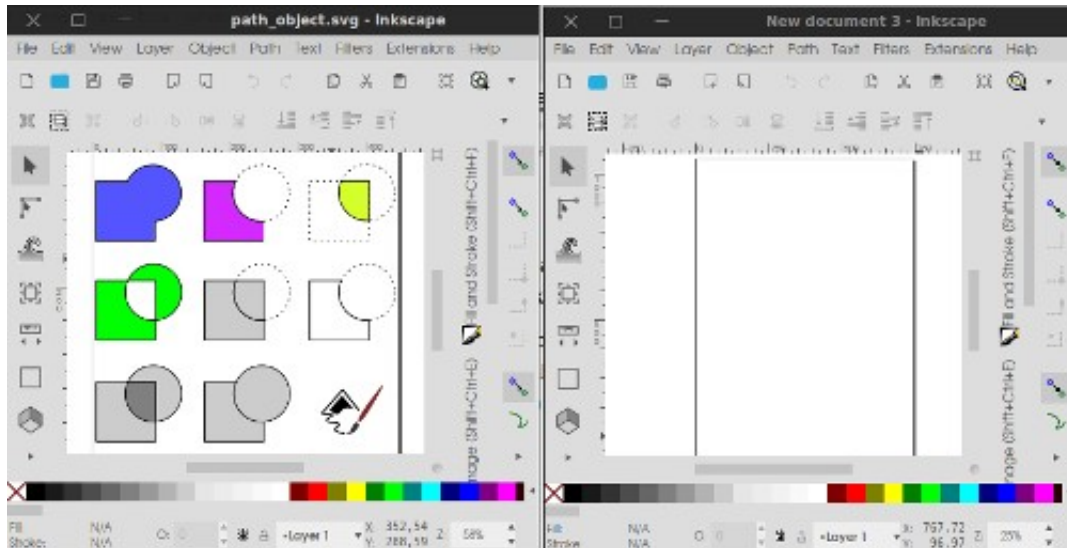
path_object.svg - Inkscape

File Edit View Layer Object Path Text Filters Extensions Help

Fill and Stroke (Shift+Ctrl+F)

mage (Shift+Ctrl+E)

Fill
Stroke

N/A
N/A

O:

•Layer 1

X: 352,54
Y: 288,59

Z: 58%

New document 3 - Inkscape

File Edit View Layer Object Path Text Filters Extensions Help

Fill and Stroke (Shift+Ctrl+F)

mage (Shift+Ctrl+E)

Fill
Stroke

N/A
N/A

O:

•Layer 1

X: 767,72
Y: 96,97

Z: 25%